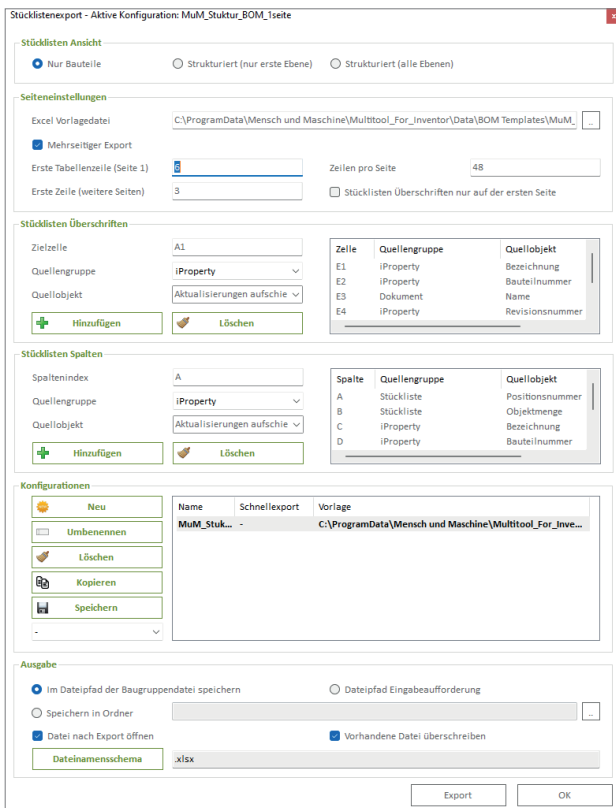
Stücklistenexport - Aktive Konfiguration: MuM_Stuktur_BOM_1seite

Stücklisten Ansicht

Nur Bauteile
Strukturiert (nur erste Ebene)
Strukturiert (alle Ebenen)

Seiteneinstellungen

Excel Vorlagedatei
C:\ProgramData\Mensch und Maschine\Multitool_For_Inventor\Data\BOM Templates\MuM_
...
Mehrseitiger Export
Erste Tabellenzeile (Seite 1)
6
Zeilen pro Seite
48
Erste Zeile (weitere Seiten)
3
Stücklisten Überschriften nur auf der ersten Seite

Stücklisten Überschriften

Zielzelle
A1
Quellengruppe
iProperty
Quellobjekt
Aktualisierungen aufschie
Hinzufügen
Löschen

| Zelle | Quellengruppe | Quellobjekt |
|---|---|---|
| E1 | iProperty | Bezeichnung |
| E2 | iProperty | Bauteilnummer |
| E3 | Dokument | Name |
| E4 | iProperty | Revisionsnummer |

Stücklisten Spalten

Spaltenindex
A
Quellengruppe
iProperty
Quellobjekt
Aktualisierungen aufschie
Hinzufügen
Löschen

| Spalte | Quellengruppe | Quellobjekt |
|---|---|---|
| A | Stückliste | Positionsnummer |
| B | Stückliste | Objektmenge |
| C | iProperty | Bezeichnung |
| D | iProperty | Bauteilnummer |

Konfigurationen

Neu
Umbenennen
Löschen
Kopieren
Speichern
-

| Name | Schnellexport | Vorlage |
|---|---|---|
| MuM_Stuk... | - | C:\ProgramData\Mensch und Maschine\Multitool_For_Inve... |

Ausgabe

Im Dateipfad der Baugruppendatei speichern
Dateipfad Eingabeaufforderung
Speichern in Ordner
...
Datei nach Export öffnen
Vorhandene Datei überschreiben
Dateinamensschema
.xlsx

Export
OK